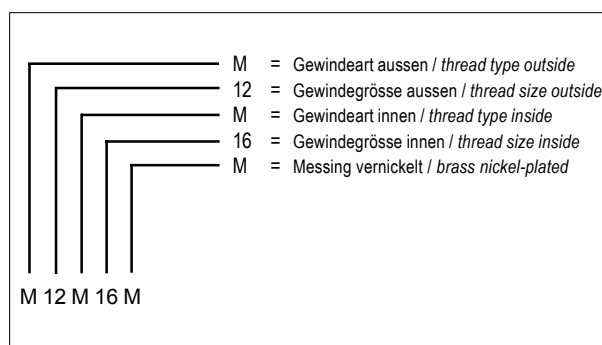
M = Gewindeart aussen / *thread type outside*
12 = Gewindegrösse aussen / *thread size outside*
M = Gewindeart innen / *thread type inside*
16 = Gewindegrösse innen / *thread size inside*
M = Messing vernickelt / *brass nickel-plated*

M 12 M 16 M